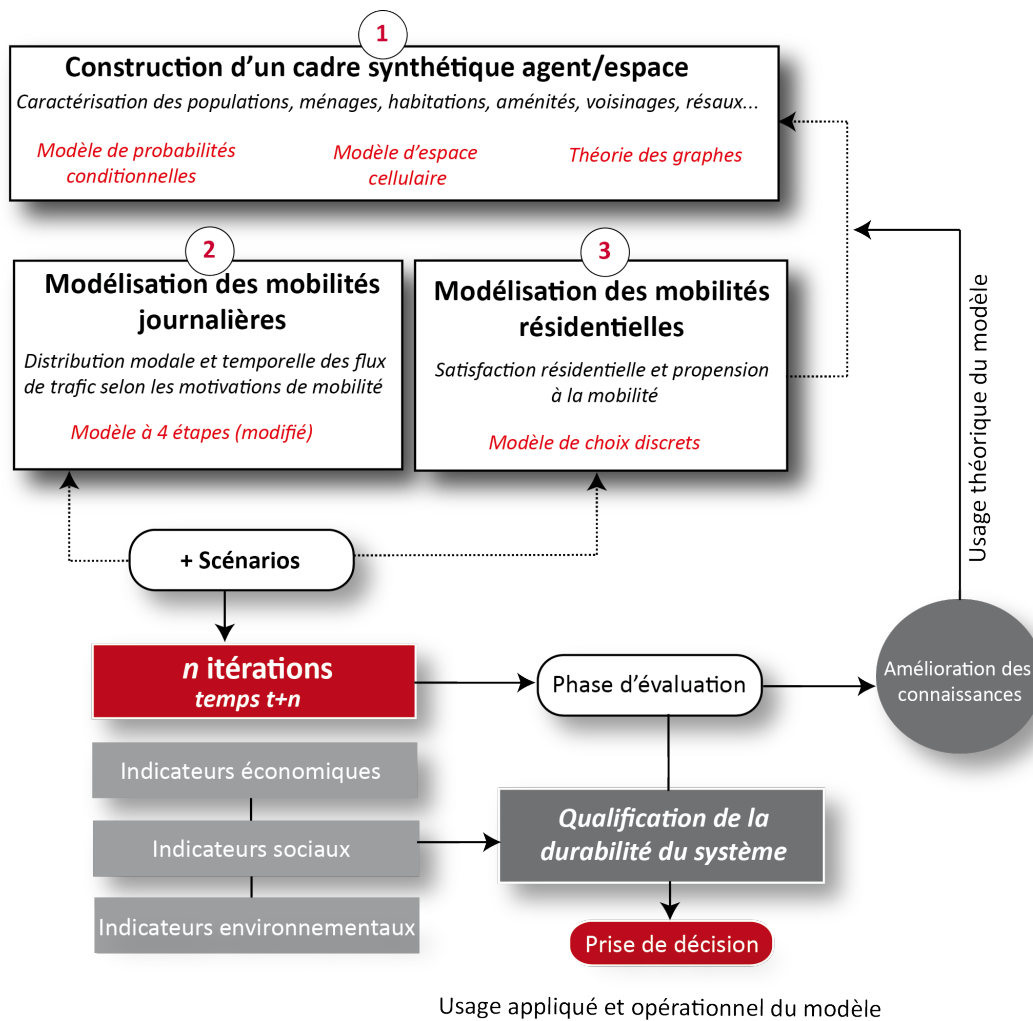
1

Construction d'un cadre synthétique agent/espace

Caractérisation des populations, ménages, habitations, aménités, voisinages, résaux...

Modèle de probabilités conditionnelles

Modèle d'espace cellulaire

Théorie des graphes

2

Modélisation des mobilités journalières

Distribution modale et temporelle des flux de trafic selon les motivations de mobilité

Modèle à 4 étapes (modifié)

3

Modélisation des mobilités résidentielles

Satisfaction résidentielle et propension à la mobilité

Modèle de choix discrets

Usage théorique du modèle

+ Scénarios

*n* itérations
temps t+n

Phase d'évaluation

Amélioration des connaissances

Indicateurs économiques

Indicateurs sociaux

Indicateurs environnementaux

Qualification de la durabilité du système

Prise de décision

Usage appliqué et opérationnel du modèle